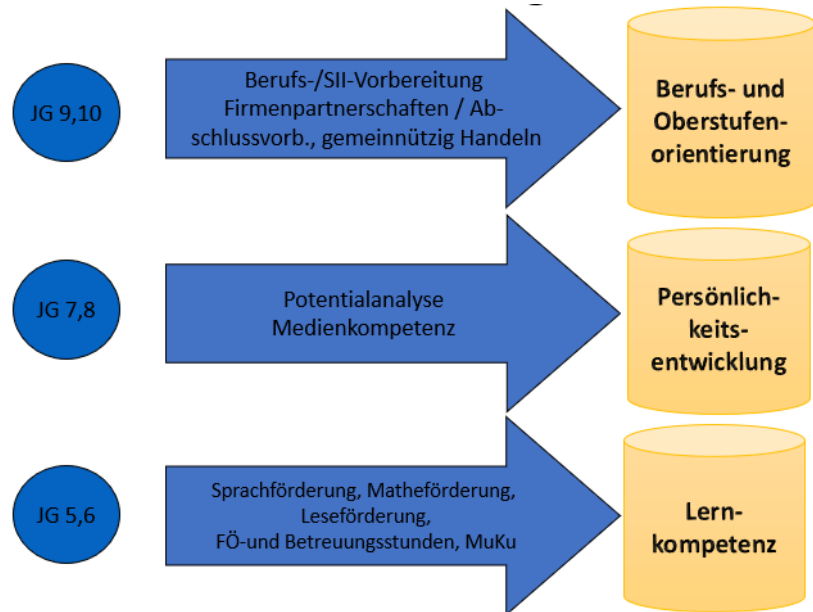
JG 9,10

Berufs-/SII-Vorbereitung Firmenpartnerschaften / Abschlussvorb., gemeinnützig Handeln

Berufs- und Oberstufenorientierung

JG 7,8

Potentialanalyse Medienkompetenz

Persönlichkeitsentwicklung

JG 5,6

Sprachförderung, Matheförderung, Leseförderung, FÖ-und Betreuungsstunden, MuKu

Lernkompetenz